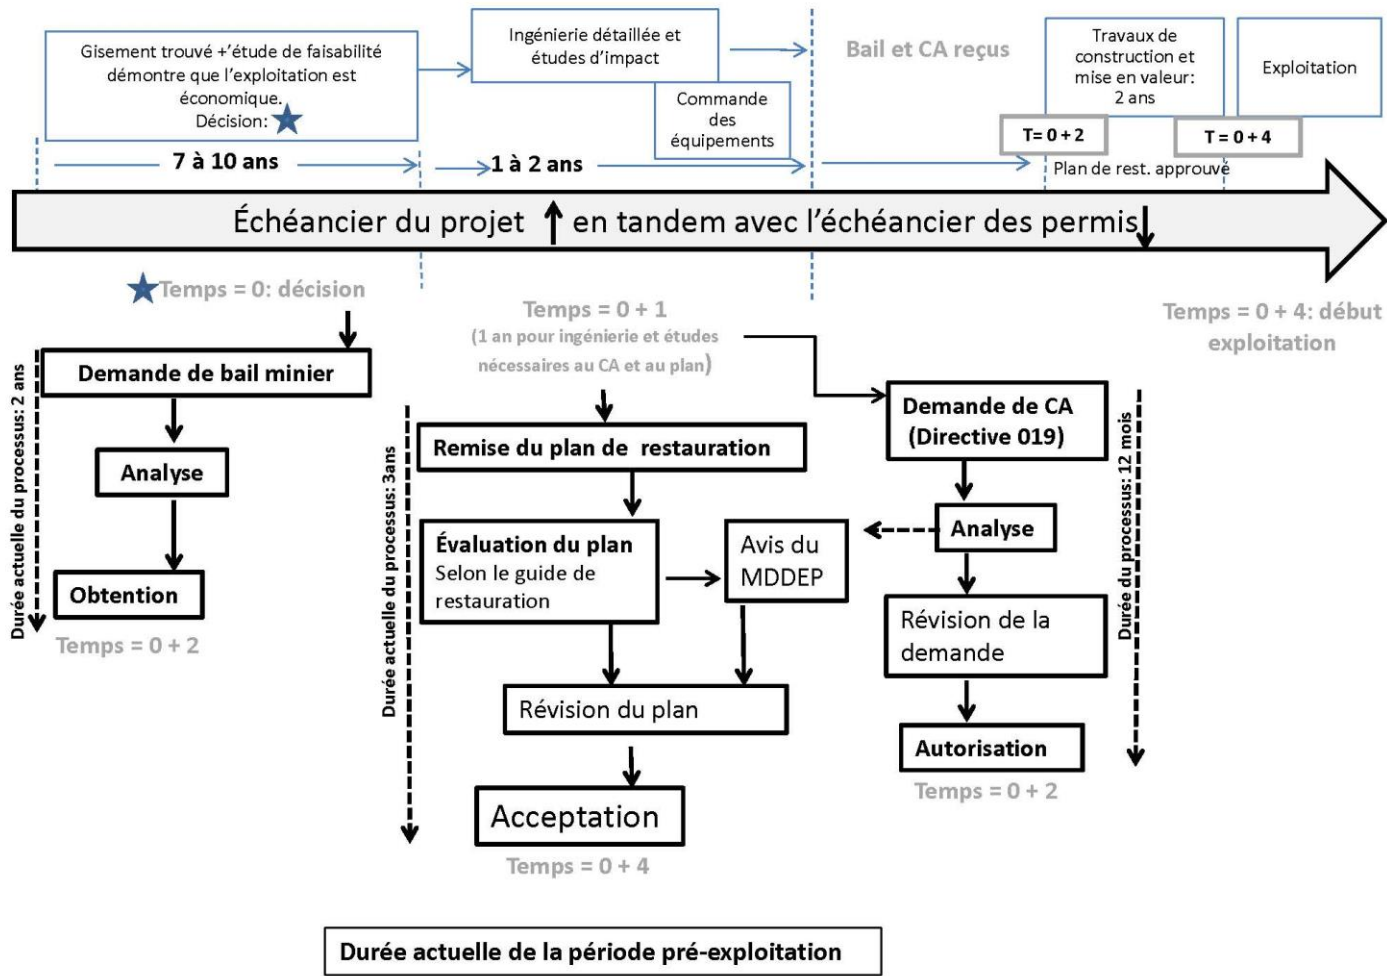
Gisement trouvé +'étude de faisabilité démontre que l'exploitation est économique. Décision:

Ingénierie détaillée et études d'impact

Commande des équipements

Bail et CA reçus

Travaux de construction et mise en valeur: 2 ans

Exploitation

7 à 10 ans

1 à 2 ans

T= 0 + 2

T = 0 + 4

Plan de rest. approuvé

Échéancier du projet en tandem avec l'échéancier des permis

Temps = 0: décision

Temps = 0 + 1
(1 an pour ingénierie et études nécessaires au CA et au plan)

Temps = 0 + 4: début exploitation

Durée actuelle du processus: 2 ans

Demande de bail minier

Analyse

Obtention

Temps = 0 + 2

Durée actuelle du processus: 3ans

Remise du plan de restauration

Évaluation du plan
Selon le guide de restauration

Avis du MDDEP

Révision du plan

Acceptation

Temps = 0 + 4

Demande de CA (Directive 019)

Analyse

Révision de la demande

Autorisation

Temps = 0 + 2

Durée du processus: 12 mois

Durée actuelle de la période pré-exploitation